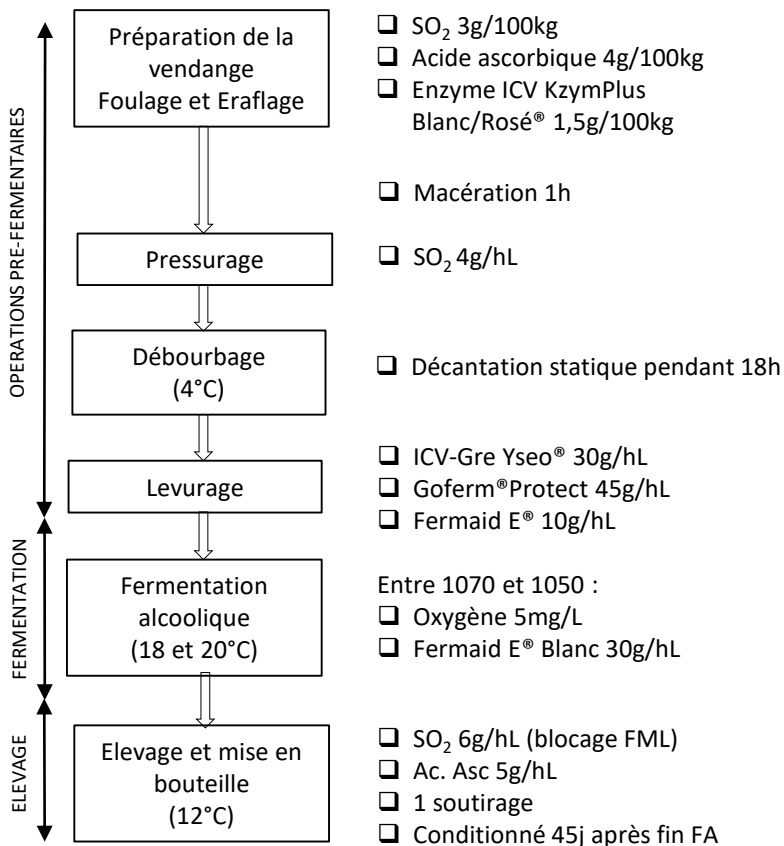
OPERATIONS PRE-FERMENTAIRES

FERMENTATION

ELEVAGE

Préparation de la vendange Foulage et Eraflage

❑ $SO_2$ 3g/100kg
❑ Acide ascorbique 4g/100kg
❑ Enzyme ICV KzymPlus Blanc/Rosé® 1,5g/100kg

❑ Macération 1h

Pressurage

❑ $SO_2$ 4g/hL

Débourbage (4°C)

❑ Décantation statique pendant 18h

Levurage

❑ ICV-Gre Yseo® 30g/hL
❑ Goferm®Protect 45g/hL
❑ Fermaid E® 10g/hL

Fermentation alcoolique (18 et 20°C)

Entre 1070 et 1050 :
❑ Oxygène 5mg/L
❑ Fermaid E® Blanc 30g/hL

Elevage et mise en bouteille (12°C)

❑ $SO_2$ 6g/hL (blocage FML)
❑ Ac. Asc 5g/hL
❑ 1 soutirage
❑ Conditionné 45j après fin FA